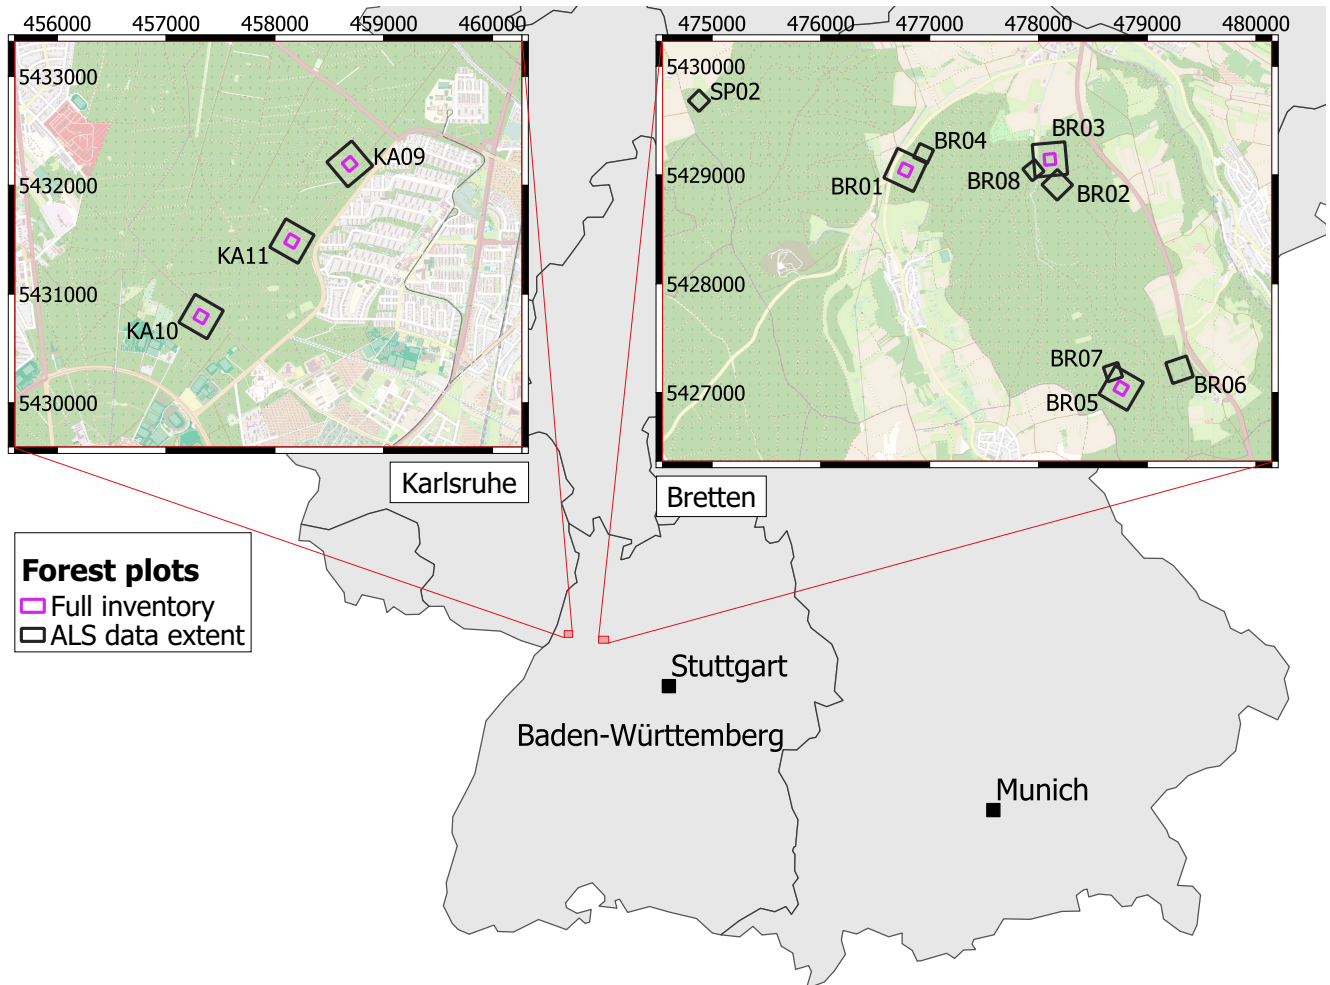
456000 457000 458000 459000 460000

5433000
5432000
5431000
5430000

KA09
KA11
KA10

Karlsruhe

475000 476000 477000 478000 479000 480000

5430000
5429000
5428000
5427000

SP02
BR04
BR03
BR01
BR08
BR02
BR07
BR06
BR05

Bretten

Forest plots
Full inventory
ALS data extent

Stuttgart
Baden-Württemberg
Munich